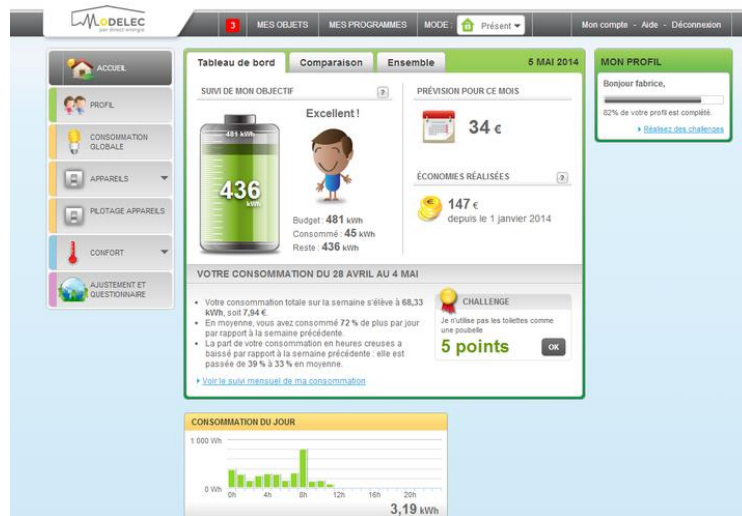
MODELEC
par direct energie

3 MES OBJETS MES PROGRAMMES MODE : Présent

Mon compte - Aide - Déconnexion

ACCUEIL
PROFIL
CONSOMMATION GLOBALE
APPAREILS
PILOTAGE APPAREILS
CONFORT
AJUSTEMENT ET QUESTIONNAIRE

Tableau de bord Comparaison Ensemble 5 MAI 2014

SUIVI DE MON OBJECTIF ?

481 kWh
436 kWh

Excellent !

Budget : 481 kWh
Consommé : 45 kWh
Reste : 436 kWh

PRÉVISION POUR CE MOIS

34 €

ÉCONOMIES RÉALISÉES ?

147 €
depuis le 1 janvier 2014

VOTRE CONSOMMATION DU 28 AVRIL AU 4 MAI

• Votre consommation totale sur la semaine s'élève à 68,33 kWh, soit 7,94 €.
• En moyenne, vous avez consommé 72 % de plus par jour par rapport à la semaine précédente.
• La part de votre consommation en heures creuses a baissé par rapport à la semaine précédente : elle est passée de 39 % à 33 % en moyenne.

Voir le suivi mensuel de ma consommation

CHALLENGE
Je n'utilise pas les toilettes comme une poubelle
5 points OK

MON PROFIL
Bonjour fabrice,
82% de votre profil est complété.
Réalisez des challenges

CONSOMMATION DU JOUR
1 000 Wh
0 Wh
0h 4h 8h 12h 16h 20h
3,19 kWh